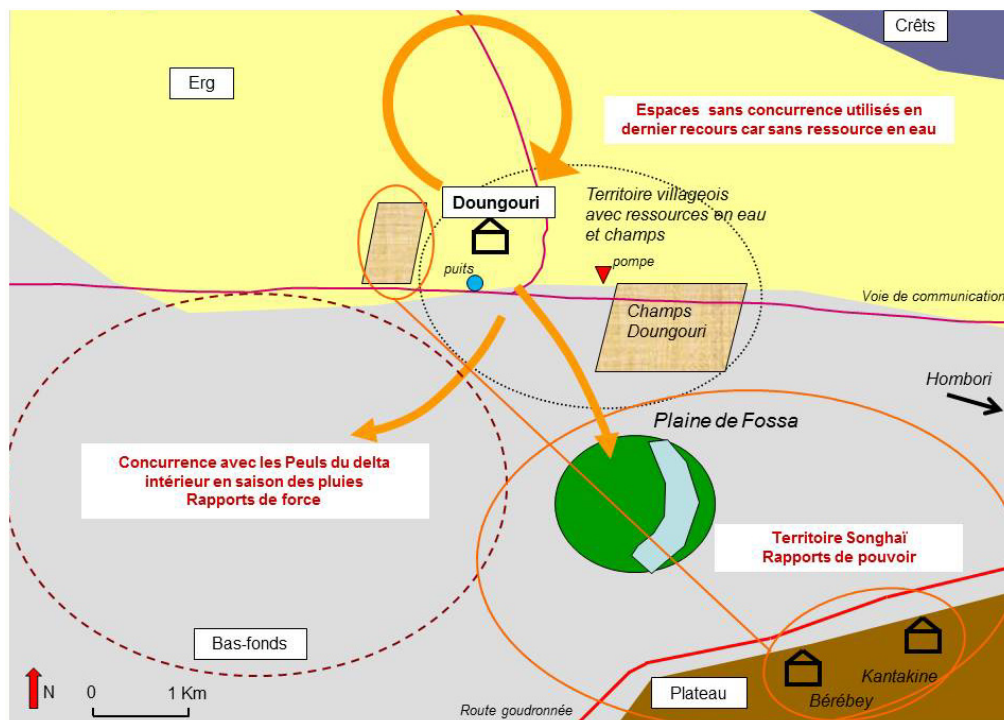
Crêts

Erg

Espaces sans concurrence utilisés en dernier recours car sans ressource en eau

Doungouri

Territoire villageois avec ressources en eau et champs

pompe

puits

Voie de communication

Champs Doungouri

Hombori

Plaine de Fossa

Concurrence avec les Peuls du delta intérieur en saison des pluies
Rapports de force

Territoire Songhaï
Rapports de pouvoir

Bas-fonds

Kantakine

N

0

1 Km

Plateau

Bérébey

Route goudronnée